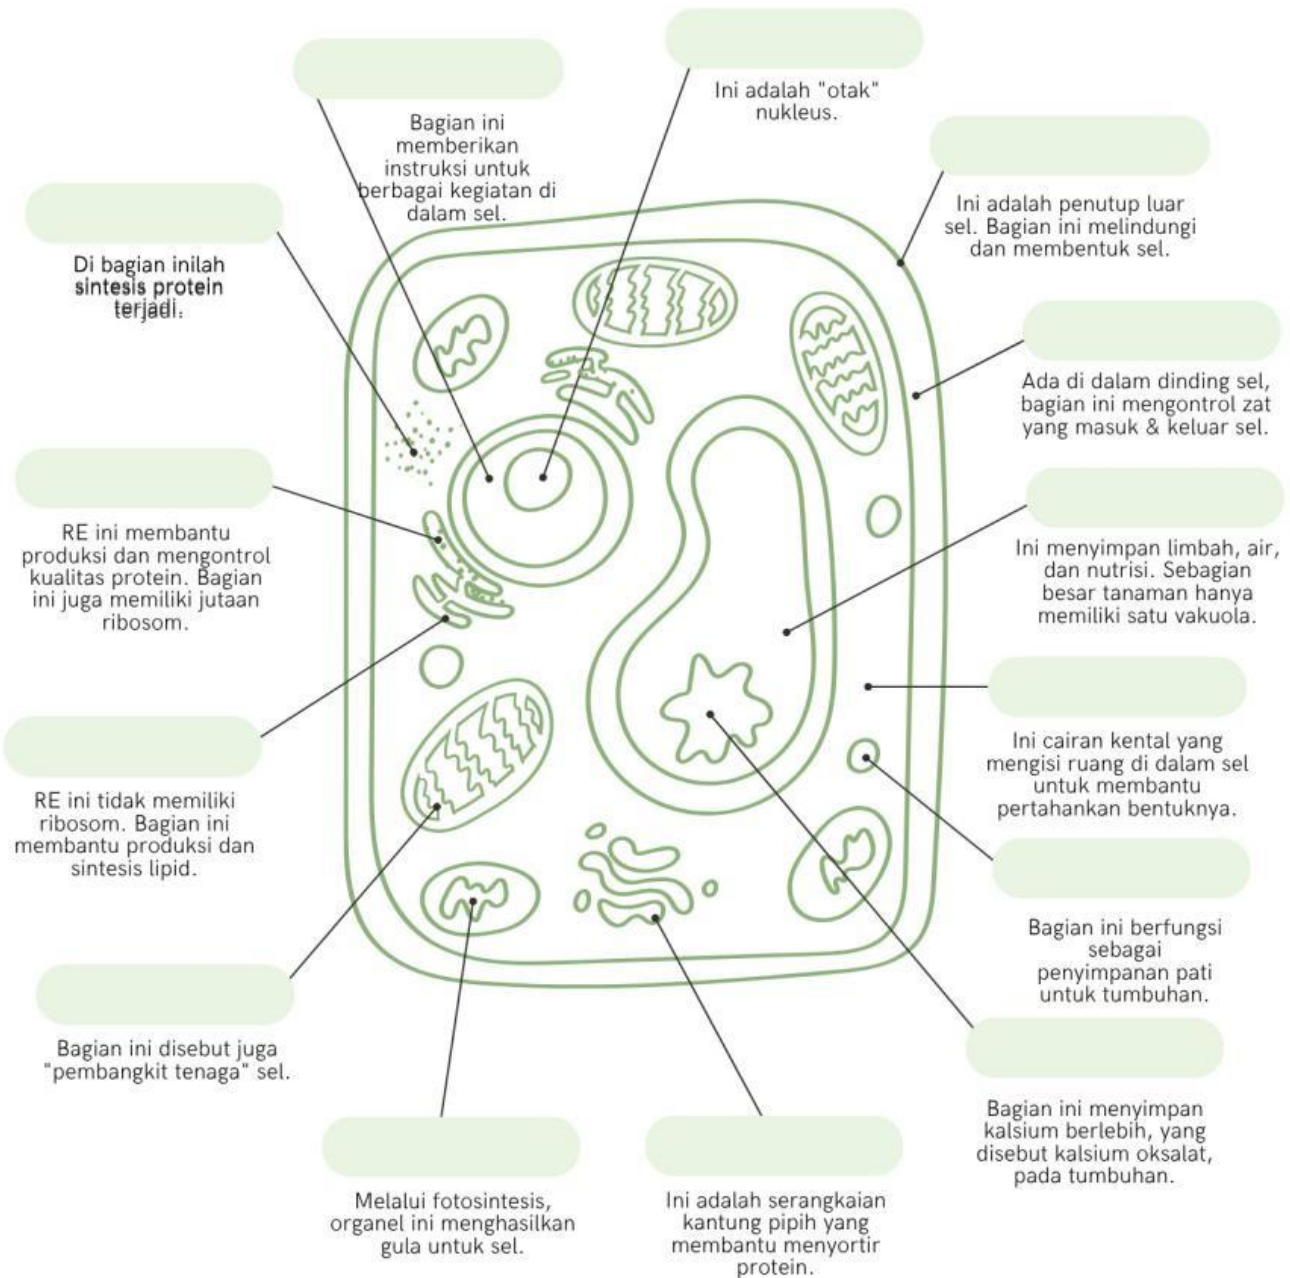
Ini adalah "otak" nukleus.

Bagian ini memberikan instruksi untuk berbagai kegiatan di dalam sel.

Ini adalah penutup luar sel. Bagian ini melindungi dan membentuk sel.

Di bagian inilah sintesis protein terjadi.

Ada di dalam dinding sel, bagian ini mengontrol zat yang masuk & keluar sel.

RE ini membantu produksi dan mengontrol kualitas protein. Bagian ini juga memiliki jutaan ribosom.

Ini menyimpan limbah, air, dan nutrisi. Sebagian besar tanaman hanya memiliki satu vakuola.

RE ini tidak memiliki ribosom. Bagian ini membantu produksi dan sintesis lipid.

Ini cairan kental yang mengisi ruang di dalam sel untuk membantu pertahankan bentuknya.

Bagian ini berfungsi sebagai penyimpanan pati untuk tumbuhan.

Bagian ini disebut juga "pembangkit tenaga" sel.

Bagian ini menyimpan kalsium berlebih, yang disebut kalsium oksalat, pada tumbuhan.

Melalui fotosintesis, organel ini menghasilkan gula untuk sel.

Ini adalah serangkaian kantung pipih yang membantu menyortir protein.